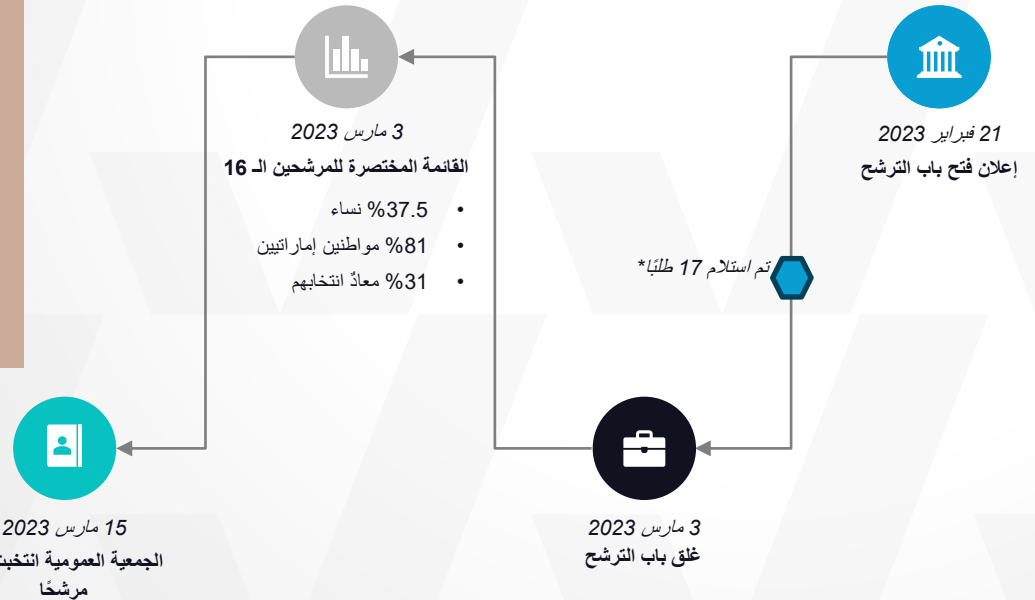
21 فبراير 2023
إعلان فتح باب الترشح

تم استلام 17 طلبًا*

3 مارس 2023
غلق باب الترشح

3 مارس 2023
القائمة المختصرة للمرشحين الـ 16

- 37.5% نساء
- 81% مواطنين إماراتيين
- 31% معادٌ انتخابهم

15 مارس 2023
الجمعية العمومية انتخبت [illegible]
مرشحًا